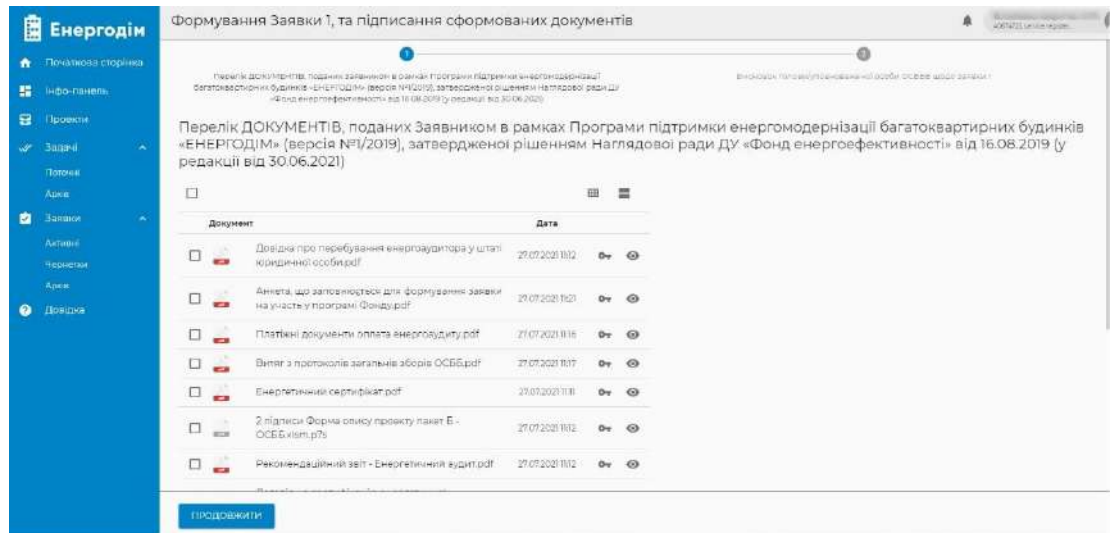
Енергодім

Початкова сторінка
Інфо-панель
Проекти
Задачі
Поточні
Архів
Заявки
Активні
Чернетки
Архів
Довідка

Формування Заявки 1, та підписання сформованих документів

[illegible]

1
Перелік ДОКУМЕНТІВ, поданих Заявником в рамках Програми підтримки енергомодернізації багатоквартирних будинків «ЕНЕРГОДІМ» (версія №1/2019), затвердженої рішенням Наглядової ради ДУ «Фонд енергоефективності» від 16.08.2019 (у редакції від 30.06.2021)

2
Висновок уповноваженої особи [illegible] щодо заявки

Перелік ДОКУМЕНТІВ, поданих Заявником в рамках Програми підтримки енергомодернізації багатоквартирних будинків «ЕНЕРГОДІМ» (версія №1/2019), затвердженої рішенням Наглядової ради ДУ «Фонд енергоефективності» від 16.08.2019 (у редакції від 30.06.2021)

| Документ | Дата |
|---|---|
| Довідка про перебування енергоаудитора у штаті юридичної особи.pdf | 27.07.2021 11:12 |
| Анкета, що заповнюється для формування заявки на участь у програмі Фонду.pdf | 27.07.2021 11:21 |
| Платіжні документи оплата енергоаудиту.pdf | 27.07.2021 11:16 |
| Витяг з протоколів загальних зборів ОСББ.pdf | 27.07.2021 11:17 |
| Енергетичний сертифікат.pdf | 27.07.2021 11:11 |
| 2 підписи Форма опису проекту пакет Б - ОСББ.xlsm.p7s | 27.07.2021 11:12 |
| Рекомендаційний звіт - Енергетичний аудит.pdf | 27.07.2021 11:12 |

ПРОДОВЖИТИ